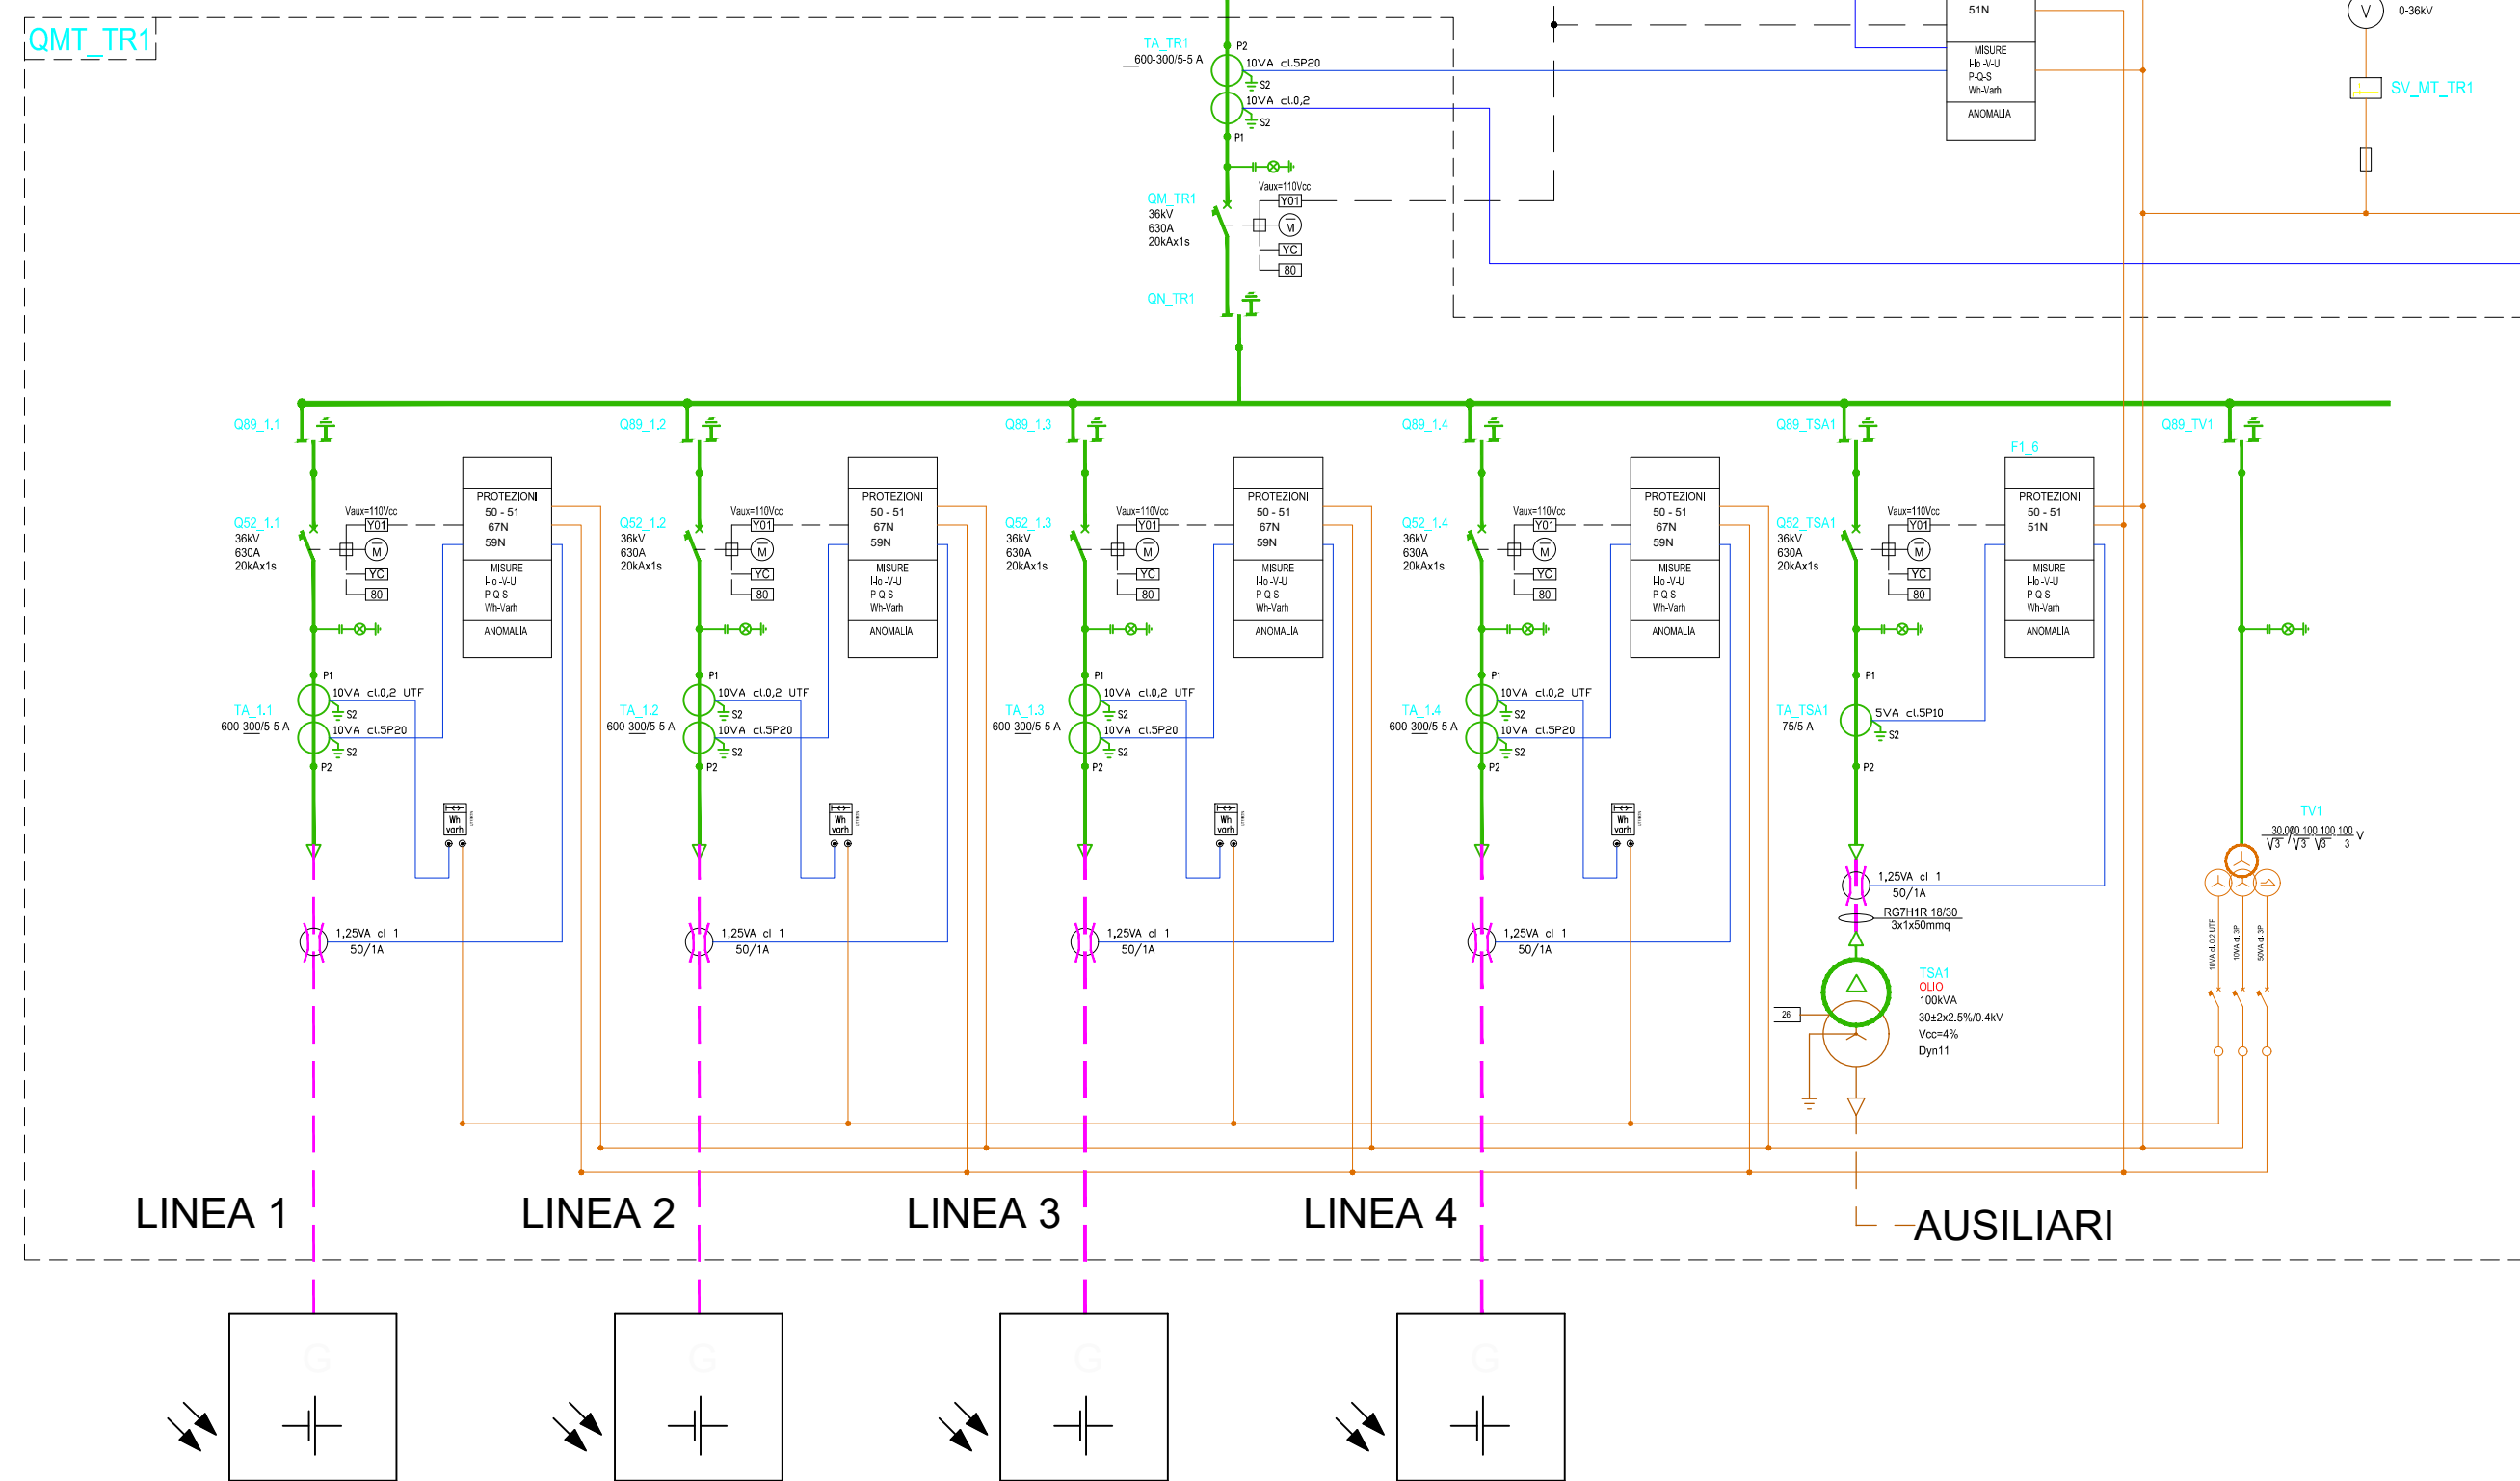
QMT_TR1

TA_TR1
600-300/5-5 A
P2
10VA cl.5P20
S2
10VA cl.0,2
S2
P1

51N
MISURE
I-Io -V-U
P-Q-S
Wh-Varh
ANOMALIA

V
0-36kV
SV_MT_TR1

QM_TR1
36kV
630A
20kAx1s
Vaux=110Vcc
Y01
M
YC
80

QN_TR1

Q89_1.1
Q52_1.1
36kV
630A
20kAx1s
Vaux=110Vcc
Y01
M
YC
80
PROTEZIONI
50 - 51
67N
59N
MISURE
I-Io -V-U
P-Q-S
Wh-Varh
ANOMALIA
P1
10VA cl.0,2 UTF
S2
TA_1.1
600-300/5-5 A
10VA cl.5P20
S2
P2
Wh
varh
1,25VA cl 1
50/1A

Q89_1.2
Q52_1.2
36kV
630A
20kAx1s
Vaux=110Vcc
Y01
M
YC
80
PROTEZIONI
50 - 51
67N
59N
MISURE
I-Io -V-U
P-Q-S
Wh-Varh
ANOMALIA
P1
10VA cl.0,2 UTF
S2
TA_1.2
600-300/5-5 A
10VA cl.5P20
S2
P2
Wh
varh
1,25VA cl 1
50/1A

Q89_1.3
Q52_1.3
36kV
630A
20kAx1s
Vaux=110Vcc
Y01
M
YC
80
PROTEZIONI
50 - 51
67N
59N
MISURE
I-Io -V-U
P-Q-S
Wh-Varh
ANOMALIA
P1
10VA cl.0,2 UTF
S2
TA_1.3
600-300/5-5 A
10VA cl.5P20
S2
P2
Wh
varh
1,25VA cl 1
50/1A

Q89_1.4
Q52_1.4
36kV
630A
20kAx1s
Vaux=110Vcc
Y01
M
YC
80
PROTEZIONI
50 - 51
67N
59N
MISURE
I-Io -V-U
P-Q-S
Wh-Varh
ANOMALIA
P1
10VA cl.0,2 UTF
S2
TA_1.4
600-300/5-5 A
10VA cl.5P20
S2
P2
Wh
varh
1,25VA cl 1
50/1A

Q89_TSA1
Q52_TSA1
36kV
630A
20kAx1s
Vaux=110Vcc
Y01
M
YC
80
F1_6
PROTEZIONI
50 - 51
51N
MISURE
I-Io -V-U
P-Q-S
Wh-Varh
ANOMALIA
P1
TA_TSA1
75/5 A
5VA cl.5P10
S2
P2
1,25VA cl 1
50/1A
RG7H1R 18/30
3x1x50mmq
TSA1
OLIO
100kVA
30±2x2.5%/0.4kV
Vcc=4%
Dyn11
26

Q89_TV1
TV1
$\frac{30.000}{\sqrt{3}}$ $\frac{100}{\sqrt{3}}$ $\frac{100}{\sqrt{3}}$ $\frac{100}{3}$ V
10VA cl.0,2 UTF
10VA cl.3P
50VA cl.3P

LINEA 1
LINEA 2
LINEA 3
LINEA 4
AUSILIARI